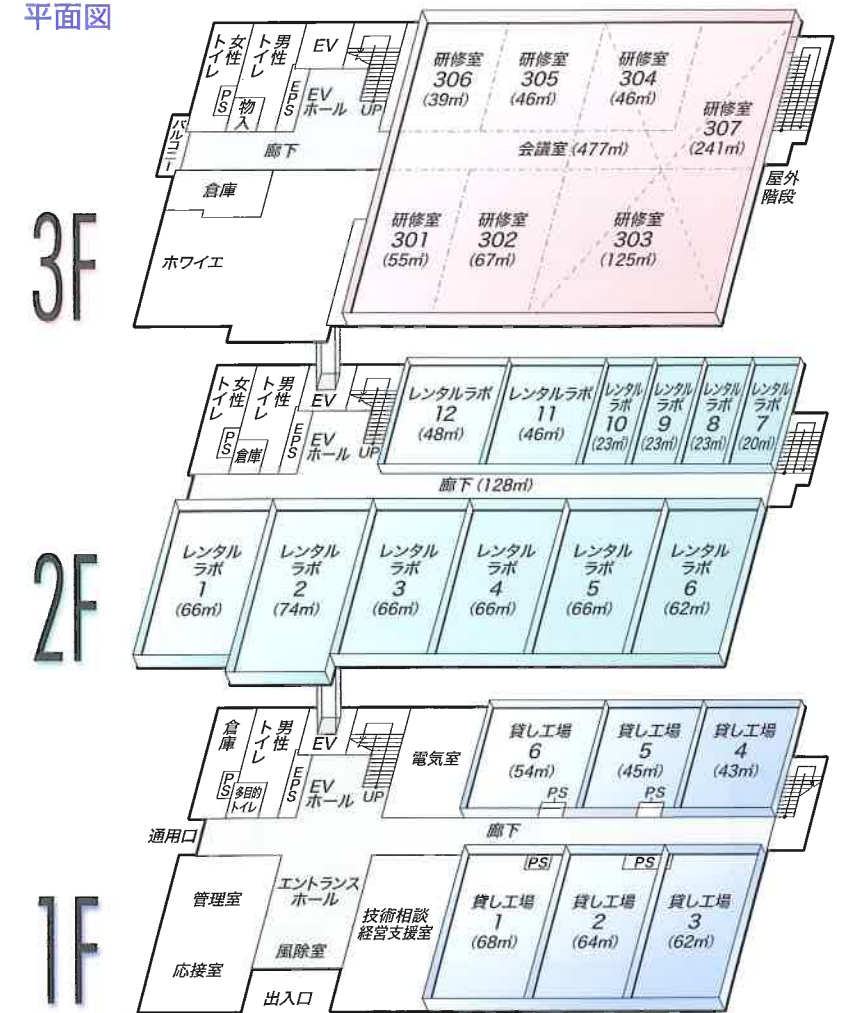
平面図

3F

女性トイレ
男性トイレ
EV
PS
物入
EPS
EVホール
UP
バルコニー
廊下
倉庫
ホワイエ
研修室 306 (39㎡)
研修室 305 (46㎡)
研修室 304 (46㎡)
研修室 307 (241㎡)
会議室 (477㎡)
屋外階段
研修室 301 (55㎡)
研修室 302 (67㎡)
研修室 303 (125㎡)

2F

女性トイレ
男性トイレ
EV
PS
倉庫
EPS
EVホール
UP
レンタルラボ 12 (48㎡)
レンタルラボ 11 (46㎡)
レンタルラボ 10 (23㎡)
レンタルラボ 9 (23㎡)
レンタルラボ 8 (23㎡)
レンタルラボ 7 (20㎡)
廊下 (128㎡)
レンタルラボ 1 (66㎡)
レンタルラボ 2 (74㎡)
レンタルラボ 3 (66㎡)
レンタルラボ 4 (66㎡)
レンタルラボ 5 (66㎡)
レンタルラボ 6 (62㎡)

1F

倉庫
男性トイレ
EV
PS
多目的トイレ
EPS
EVホール
UP
電気室
貸し工場 6 (54㎡)
PS
貸し工場 5 (45㎡)
PS
貸し工場 4 (43㎡)
通用口
廊下
PS
PS
管理室
エントランスホール
技術相談 経営支援室
貸し工場 1 (68㎡)
貸し工場 2 (64㎡)
貸し工場 3 (62㎡)
風除室
応接室
出入口